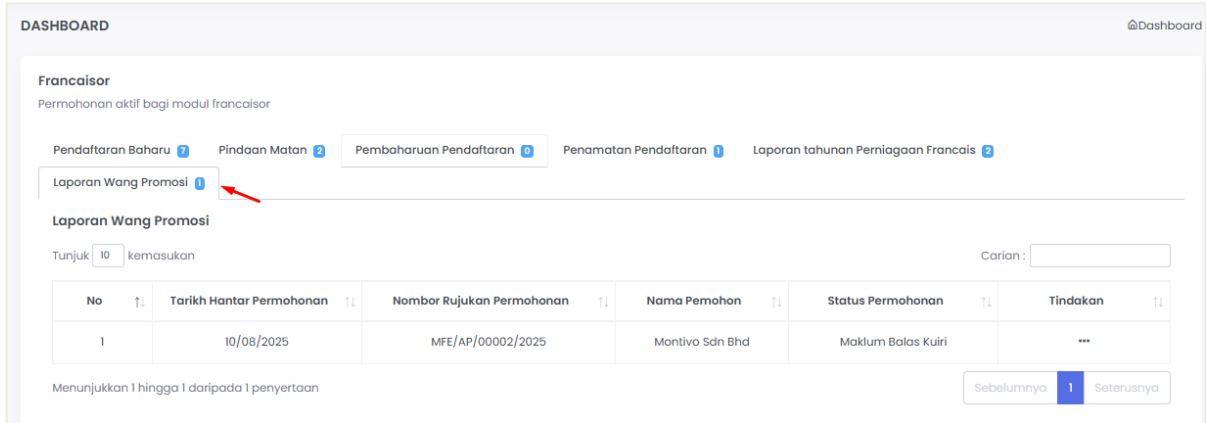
DASHBOARD

Dashboard

Francaisor

Permohonan aktif bagi modul francaisor

Pendaftaran Baharu 7 Pindaan Matan 2 Pembaharuan Pendaftaran 0 Penamatan Pendaftaran 1 Laporan tahunan Perniagaan Francais 2

Laporan Wang Promosi 1

Laporan Wang Promosi

Tunjuk 10 kemasukan

Carian :

| No | Tarikh Hantar Permohonan | Nombor Rujukan Permohonan | Nama Pemohon | Status Permohonan | Tindakan |
|---|---|---|---|---|---|
| 1 | 10/08/2025 | MFE/AP/00002/2025 | Montivo Sdn Bhd | Maklum Balas Kuiri | ••• |

Menunjukkan 1 hingga 1 daripada 1 penyertaan

Sebelumnya 1 Seterusnya